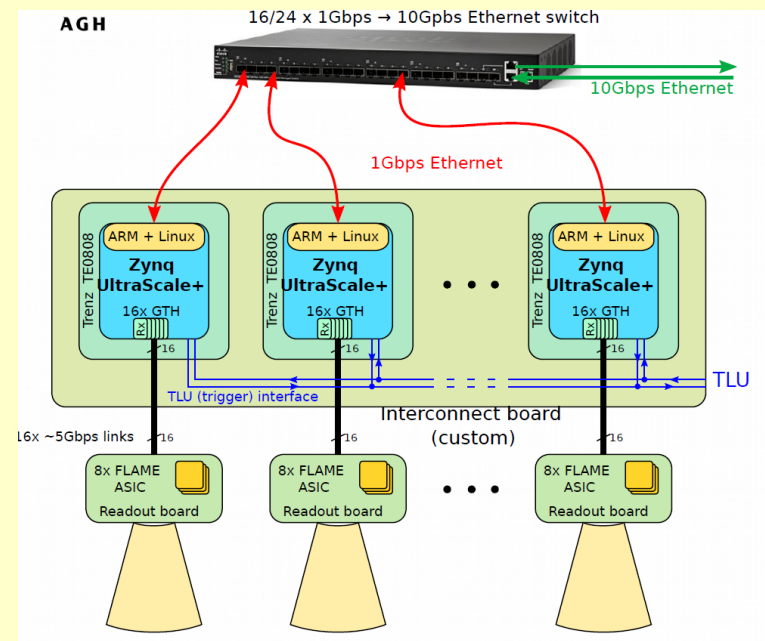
AGH

16/24 x 1Gbps → 10Gpbs Ethernet switch

10Gbps Ethernet

1Gbps Ethernet

Trenz TE0808
ARM + Linux
Zynq UltraScale+
16x GTH
Rx
16

Trenz TE0808
ARM + Linux
Zynq UltraScale+
16x GTH
Rx
16

Trenz TE0808
ARM + Linux
Zynq UltraScale+
16x GTH
Rx
16

TLU

TLU (trigger) interface

Interconnect board (custom)

16x ~5Gbps links
16
16
16

8x FLAME ASIC
Readout board

8x FLAME ASIC
Readout board

8x FLAME ASIC
Readout board